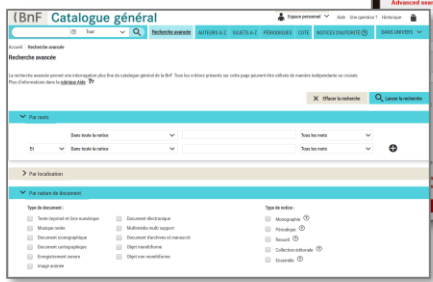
Advanced sear

(BnF Catalogue général

Espace personnel Aide Une question ? Historique

Tout

Recherche avancée AUTEURS A-Z SUJETS A-Z PÉRIODIQUES COTE NOTICES D'AUTORITÉ DANS UNIVERS

Accueil > Recherche avancée

Recherche avancée

La recherche avancée permet une interrogation plus fine du catalogue général de la BnF. Tous les critères présents sur cette page peuvent être utilisés de manière indépendante ou croisée. Plus d'informations dans la rubrique Aide

Effacer la recherche Lancer la recherche

Par mots

Dans toute la notice Tous les mots

Et Dans toute la notice Tous les mots

Par localisation

Par nature de document

Type de document :

Texte imprimé et livre numérique

Musique notée

Document iconographique

Document cartographique

Enregistrement sonore

Image animée

Document électronique

Multimédia multi support

Document d'archives et manuscrit

Objet manufacturé

Objet non manufacturé

Type de notice :

Monographie

Périodique

Recueil

Collection éditoriale

Ensemble